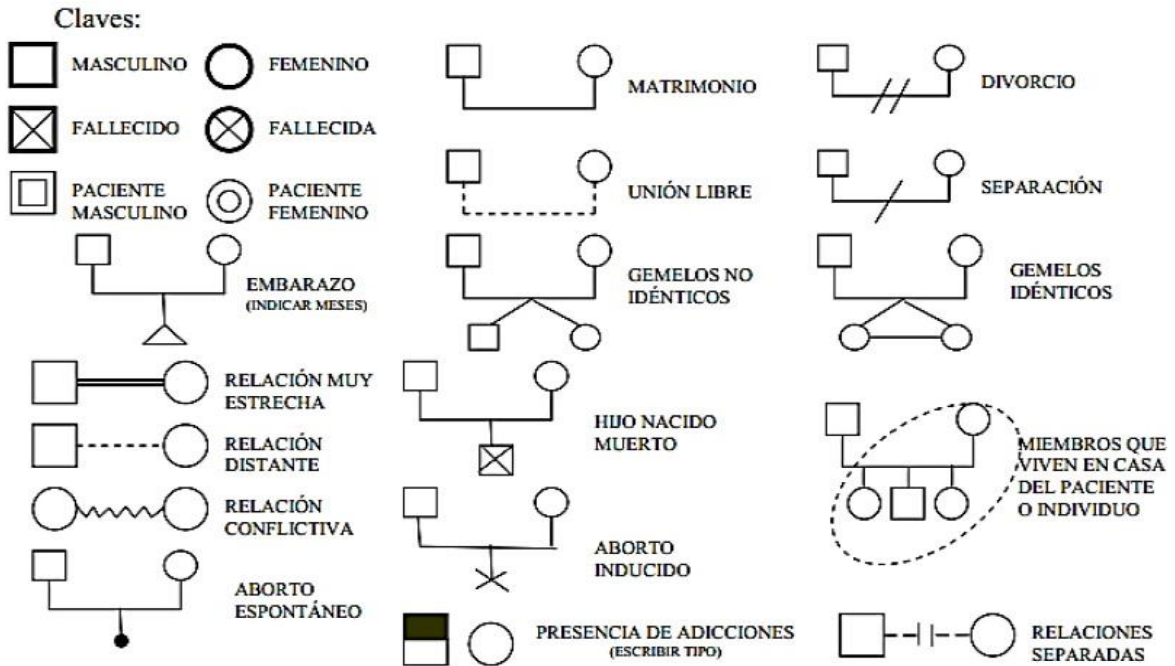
Claves:

MASCULINO
FEMENINO
FALLECIDO
FALLECIDA
PACIENTE MASCULINO
PACIENTE FEMENINO
EMBARAZO
(INDICAR MESES)
RELACIÓN MUY ESTRECHA
RELACIÓN DISTANTE
RELACIÓN CONFLICTIVA
ABORTO ESPONTÁNEO

MATRIMONIO
UNIÓN LIBRE
GEMELOS NO IDÉNTICOS
HIJO NACIDO MUERTO
ABORTO INDUCIDO
PRESENCIA DE ADICCIONES
(ESCRIBIR TIPO)

DIVORCIO
SEPARACIÓN
GEMELOS IDÉNTICOS
MIEMBROS QUE VIVEN EN CASA DEL PACIENTE O INDIVIDUO
RELACIONES SEPARADAS